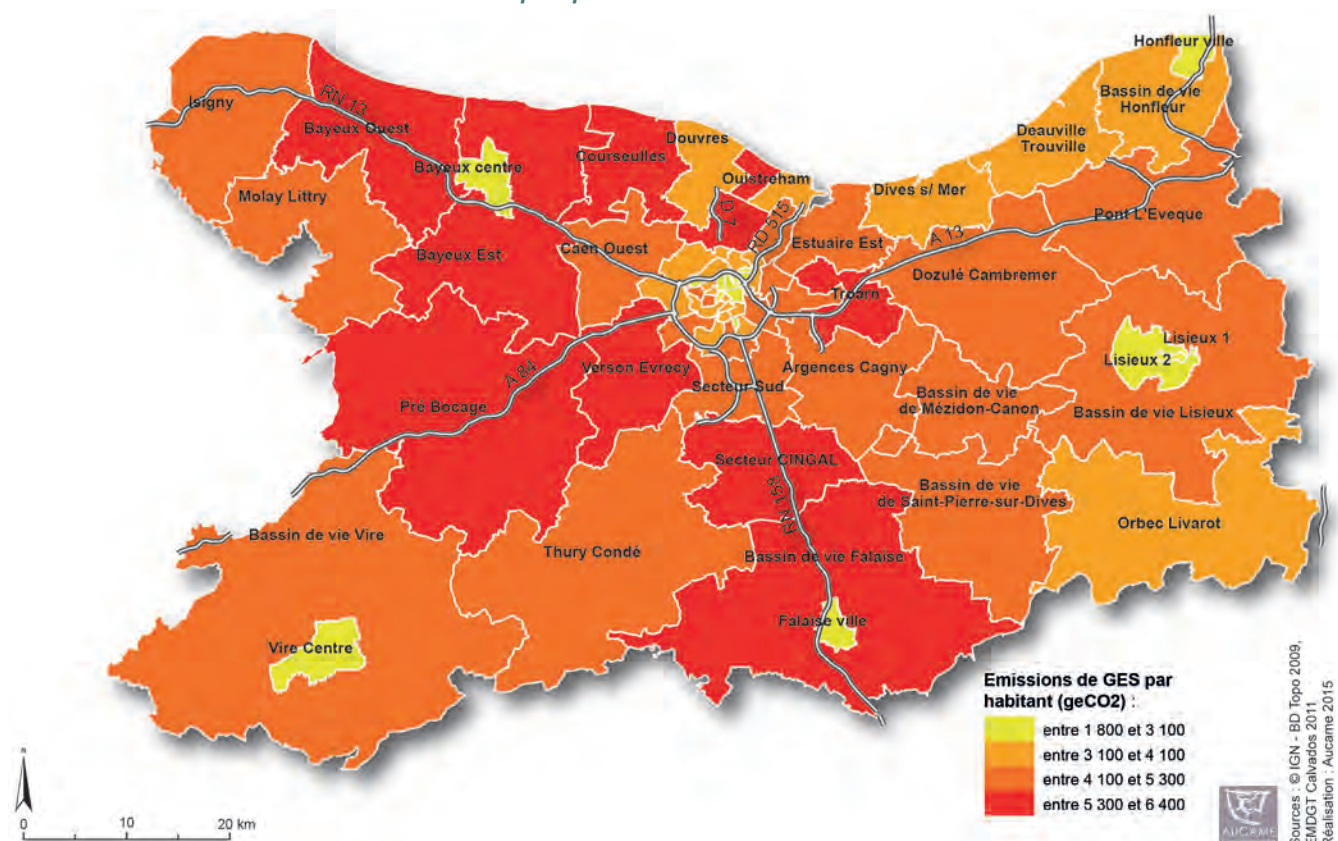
Honfleur ville
Bassin de vie Honfleur
Isigny
RN 13
Bayeux Ouest
Bayeux centre
Courseulles
Douvres
Deauville Trouville
Ouistreham
Dives s/ Mer
Molay Littry
D 7
RD 515
Pont L'Eveque
Caen Ouest
Estuaire Est
A 13
Bayeux Est
Dozulé Cambremer
Troarn
Lisieux 1
Lisieux 2
A 84
Verson Evrecy
Argences Cagny
Secteur Sud
Bassin de vie de Mézidon-Canon
Pré Bocage
Bassin de vie Lisieux
Secteur CINGAL
RN 158
Bassin de vie de Saint-Pierre-sur-Dives
Orbec Livarot
Bassin de vie Vire
Thury Condé
Bassin de vie Falaise
Falaise ville
Vire Centre

Emissions de GES par habitant (geCO2) :
entre 1 800 et 3 100
entre 3 100 et 4 100
entre 4 100 et 5 300
entre 5 300 et 6 400

0
10
20 km

Sources : © IGN - BD Topo 2009, EMDGT Calvados 2011
Réalisation : Aucame 2015
AUCAME